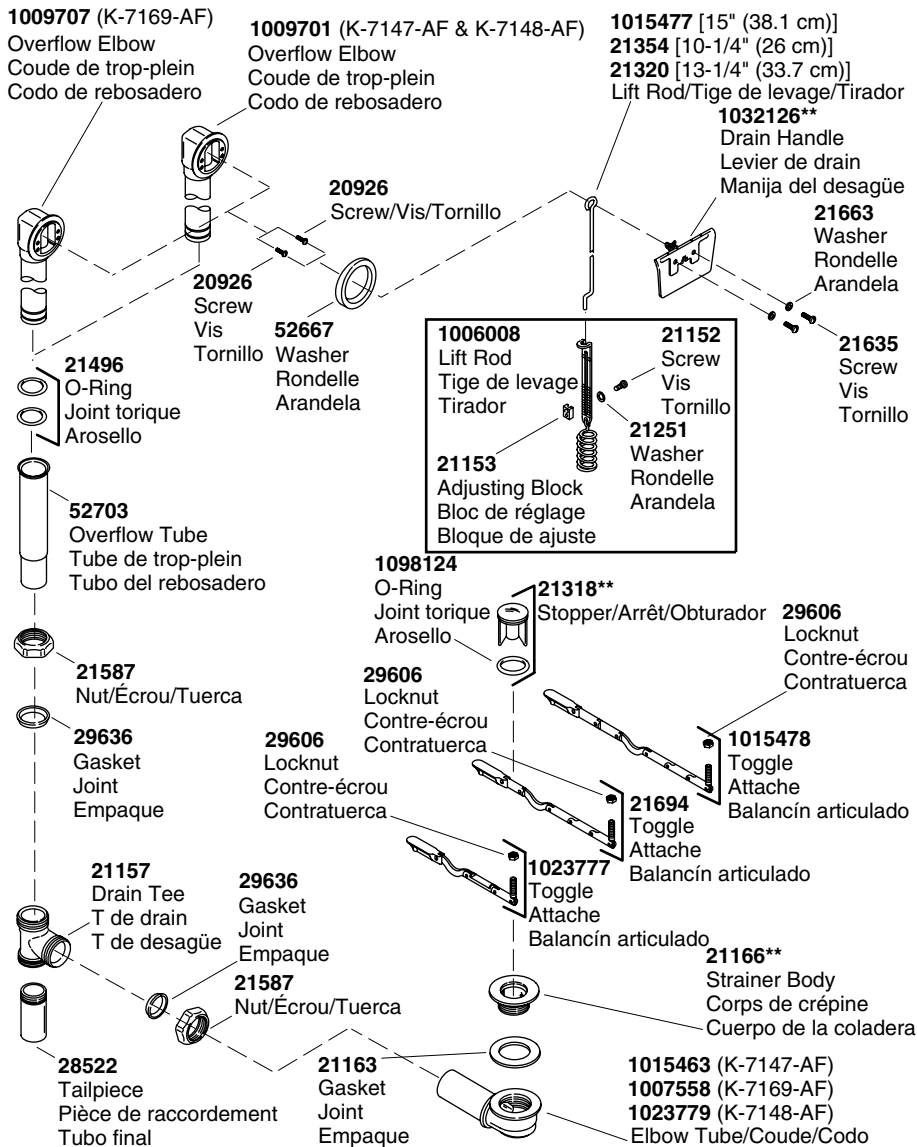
**1009707** (K-7169-AF)
Overflow Elbow
Coude de trop-plein
Codo de rebosadero

**1009701** (K-7147-AF & K-7148-AF)
Overflow Elbow
Coude de trop-plein
Codo de rebosadero

**1015477** [15" (38.1 cm)]
**21354** [10-1/4" (26 cm)]
**21320** [13-1/4" (33.7 cm)]
Lift Rod/Tige de levage/Tirador

**1032126****
Drain Handle
Levier de drain
Manija del desagüe

**20926**
Screw/Vis/Tornillo

**21663**
Washer
Rondelle
Arandela

**20926**
Screw
Vis
Tornillo

**52667**
Washer
Rondelle
Arandela

**21635**
Screw
Vis
Tornillo

**1006008**
Lift Rod
Tige de levage
Tirador

**21152**
Screw
Vis
Tornillo

**21251**
Washer
Rondelle
Arandela

**21153**
Adjusting Block
Bloc de réglage
Bloque de ajuste

**21496**
O-Ring
Joint torique
Arosello

**52703**
Overflow Tube
Tube de trop-plein
Tubo del rebosadero

**1098124**
O-Ring
Joint torique
Arosello

**21318****
Stopper/Arrêt/Obturador

**29606**
Locknut
Contre-écrou
Contratuerca

**21587**
Nut/Écrou/Tuerca

**29606**
Locknut
Contre-écrou
Contratuerca

**1015478**
Toggle
Attache
Balancín articulado

**29636**
Gasket
Joint
Empaque

**29606**
Locknut
Contre-écrou
Contratuerca

**21694**
Toggle
Attache
Balancín articulado

**21157**
Drain Tee
T de drain
T de desagüe

**29636**
Gasket
Joint
Empaque

**1023777**
Toggle
Attache
Balancín articulado

**21166****
Strainer Body
Corps de crépine
Cuerpo de la coladera

**21587**
Nut/Écrou/Tuerca

**28522**
Tailpiece
Pièce de raccordement
Tubo final

**21163**
Gasket
Joint
Empaque

**1015463** (K-7147-AF)
**1007558** (K-7169-AF)
**1023779** (K-7148-AF)
Elbow Tube/Coude/Codo